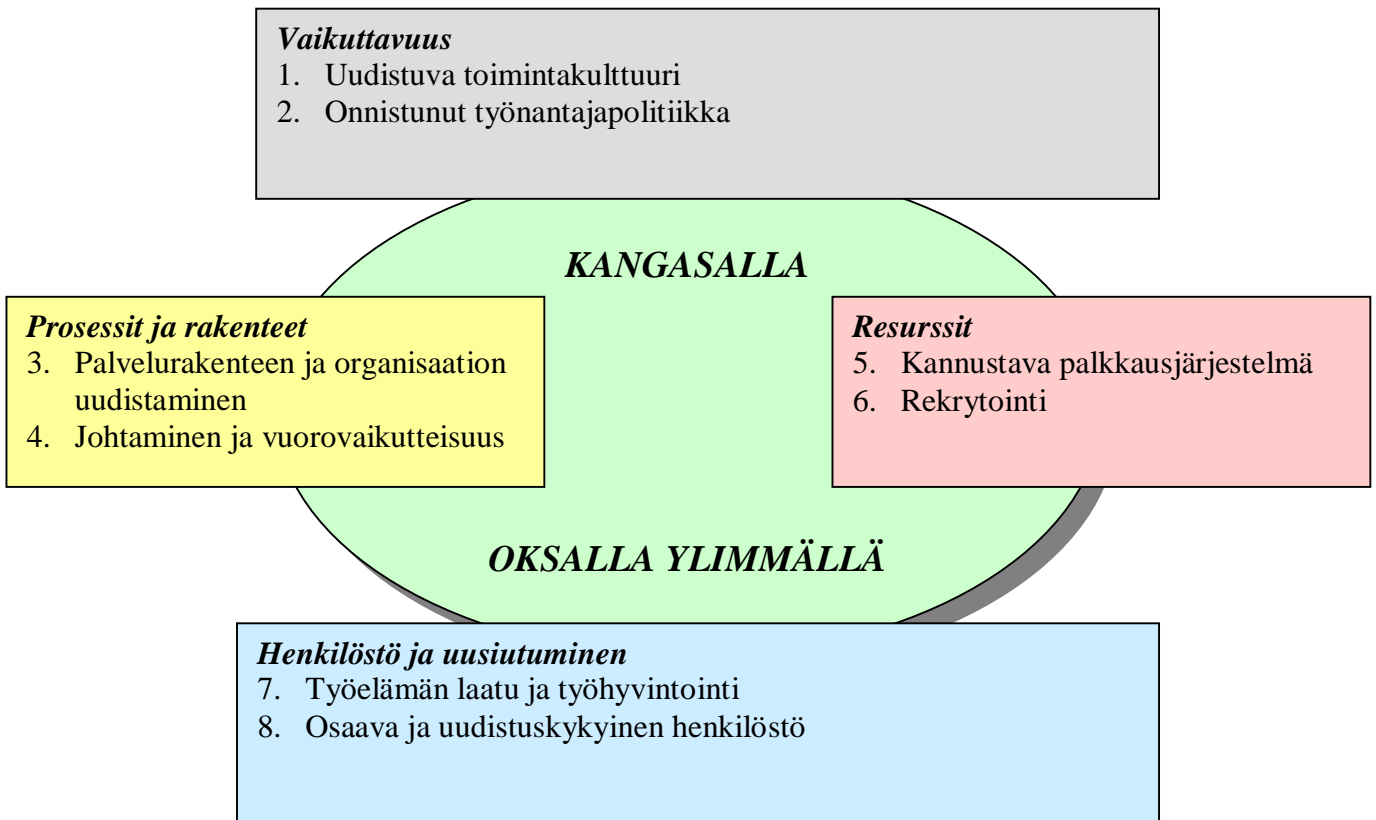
Vaikuttavuus
1. Uudistuva toimintakulttuuri
2. Onnistunut työnantajapolitiikka

KANGASALLA

Prosessit ja rakenteet
3. Palvelurakenteen ja organisaation uudistaminen
4. Johtaminen ja vuorovaikutteisuus

Resurssit
5. Kannustava palkkausjärjestelmä
6. Rekrytointi

OKSALLA YLIMMÄLLÄ

Henkilöstö ja uusiutuminen
7. Työelämän laatu ja työhyvintointi
8. Osaava ja uudistuskykyinen henkilöstö